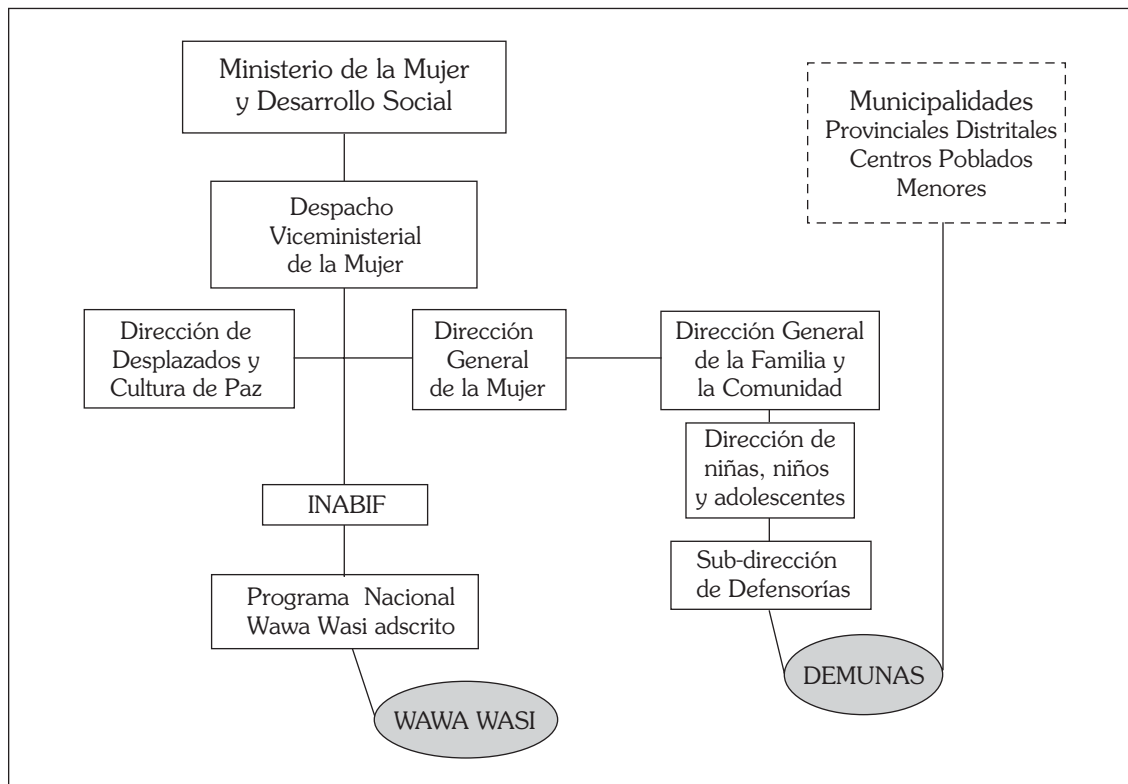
Ministerio de la Mujer y Desarrollo Social

Municipalidades Provinciales Distritales Centros Poblados Menores

Despacho Viceministerial de la Mujer

Dirección de Desplazados y Cultura de Paz

Dirección General de la Mujer

Dirección General de la Familia y la Comunidad

Dirección de niñas, niños y adolescentes

INABIF

Sub-dirección de Defensorías

Programa Nacional Wawa Wasi adscrito

DEMUNAS

WAWA WASI